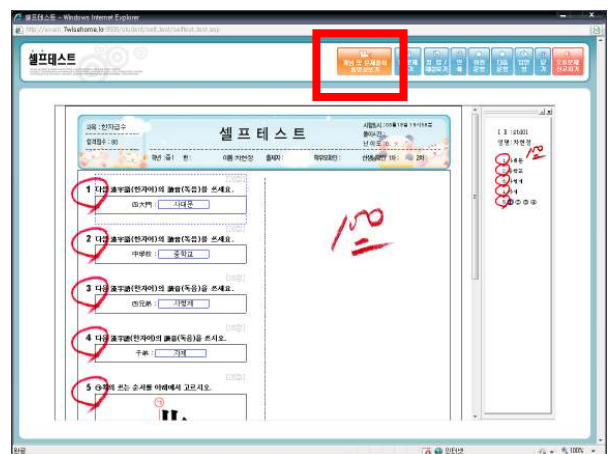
셀프테스트 - Windows Internet Explorer

셀프테스트

셀프테스트

과목 : 한자급수

1 다음 漢字語(한자어)의 讀音(독음)을 쓰세요.
四大門 : 사대문

2 다음 漢字語(한자어)의 讀音(독음)을 쓰세요.
中學校 : 중학교

3 다음 漢字語(한자어)의 讀音(독음)을 쓰세요.
四兄弟 : 사형제

4 다음 漢字語(한자어)의 讀音(독음)을 쓰세요.
千萬 : 천만

5 ㉠획의 쓰는 순서를 아래에서 고르시오.

100

100

완료

인터넷

100%